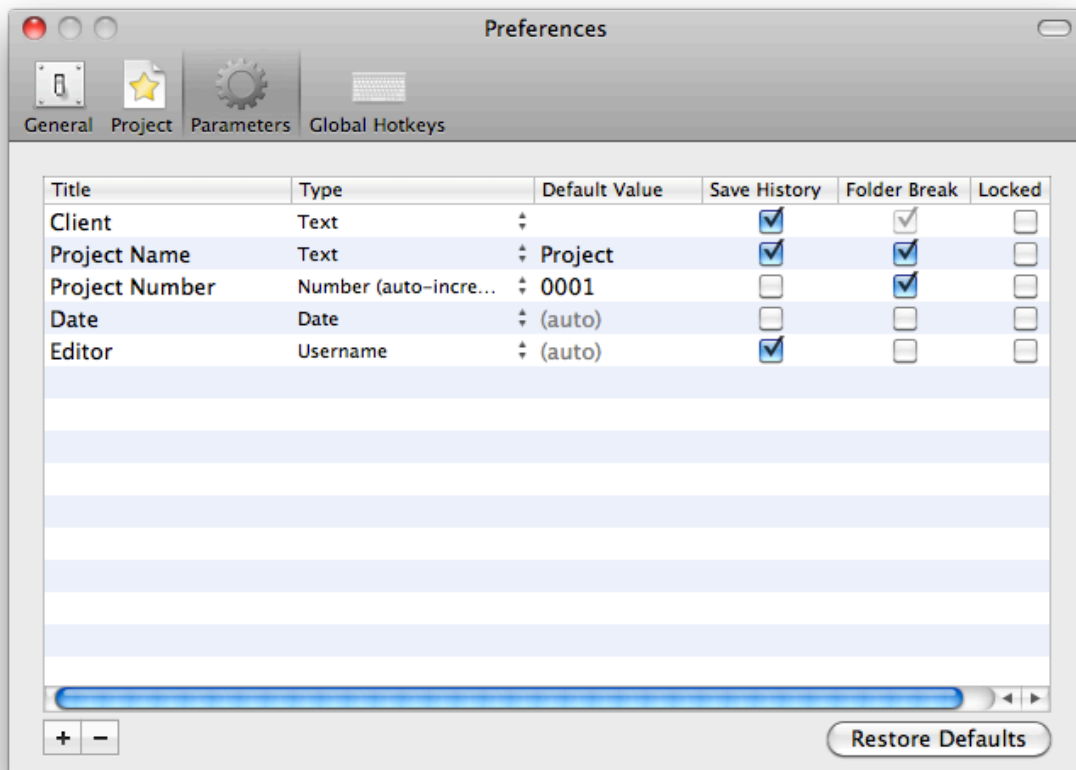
Preferences

General Project Parameters Global Hotkeys

| Title | Type | Default Value | Save History | Folder Break | Locked |
|---|---|---|---|---|---|
| Client | Text | | ☑ | ☑ | ☐ |
| Project Name | Text | Project | ☑ | ☑ | ☐ |
| Project Number | Number (auto-incre... | 0001 | ☐ | ☑ | ☐ |
| Date | Date | (auto) | ☐ | ☐ | ☐ |
| Editor | Username | (auto) | ☑ | ☐ | ☐ |

+ −

Restore Defaults